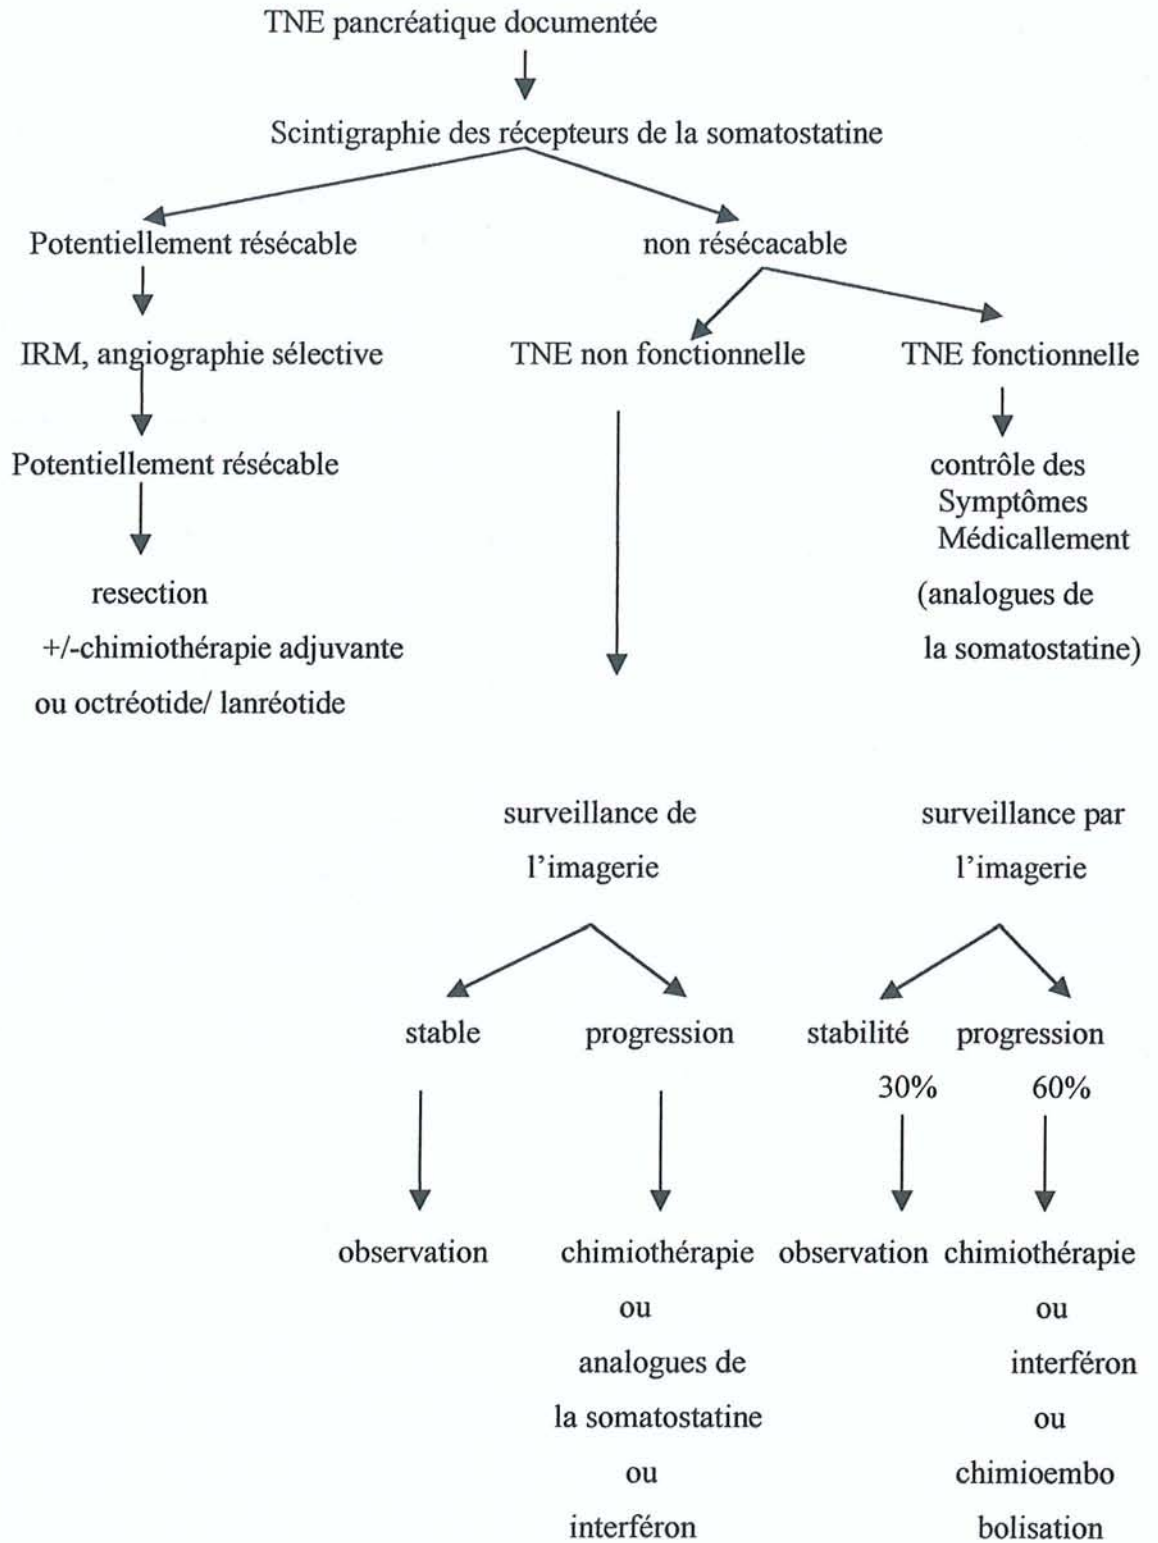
TNE pancréatique documentée

Scintigraphie des récepteurs de la somatostatine

Potentiellement résécable

IRM, angiographie sélective

Potentiellement résécable

resection
+/-chimiothérapie adjuvante
ou octréotide/ lanréotide

non résécacable

TNE non fonctionnelle

surveillance de l'imagerie

stable

observation

progression

chimiothérapie
ou
analogues de la somatostatine
ou
interféron

TNE fonctionnelle

contrôle des Symptômes Médicallement
(analogues de la somatostatine)

surveillance par l'imagerie

stabilité
30%

observation

progression
60%

chimiothérapie
ou
interféron
ou
chimioembo bolisation